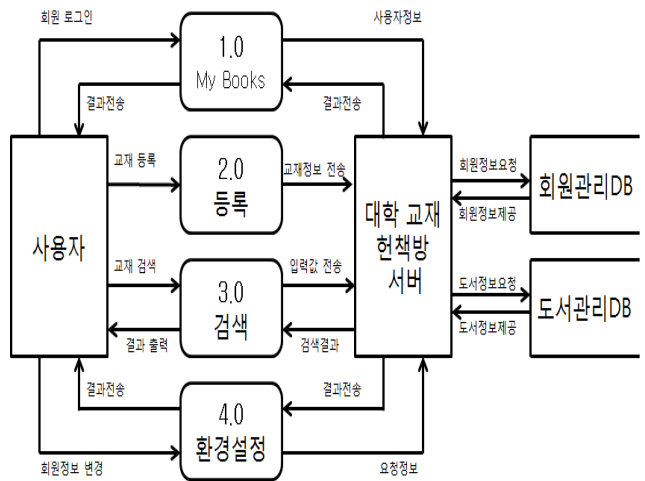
회원 로그인

1.0
My Books

사용자정보

결과전송

결과전송

교재 등록

2.0
등록

교재정보 전송

회원정보요청

회원관리DB

회원정보제공

사용자

대학 교재 헌책방 서버

교재 검색

3.0
검색

입력값 전송

도서정보요청

도서관리DB

도서정보제공

결과 출력

검색결과

결과전송

결과전송

4.0
환경설정

회원정보 변경

요청정보